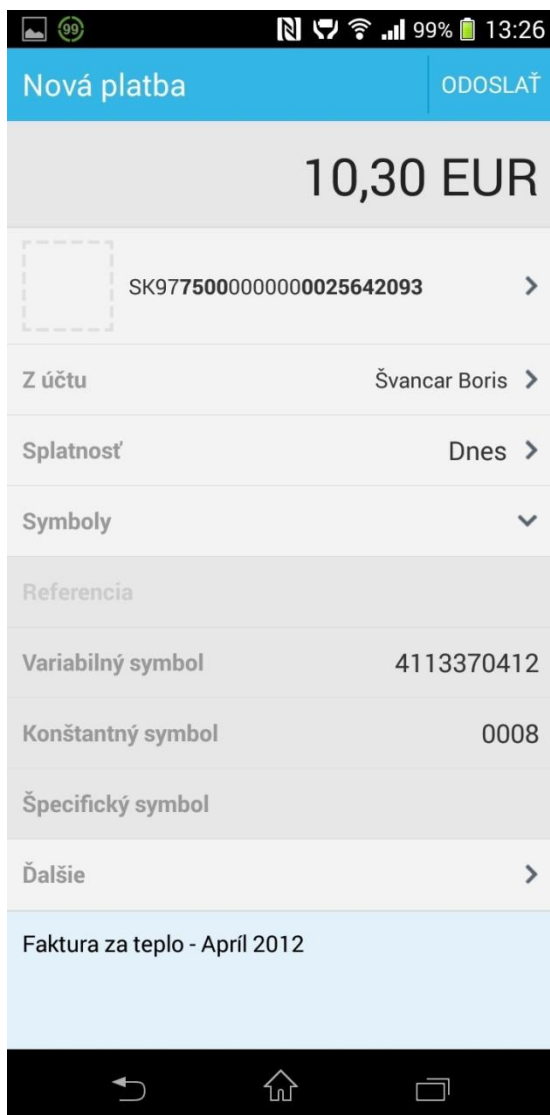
99 99% 13:26

Nová platba

ODOSLAŤ

10,30 EUR

SK97**7500**000000**0025642093**

Z účtu Švancar Boris

Splatnosť Dnes

Symboly

Referencia

Variabilný symbol 4113370412

Konštantný symbol 0008

Špecifický symbol

Ďalšie

Faktura za teplo - Apríl 2012